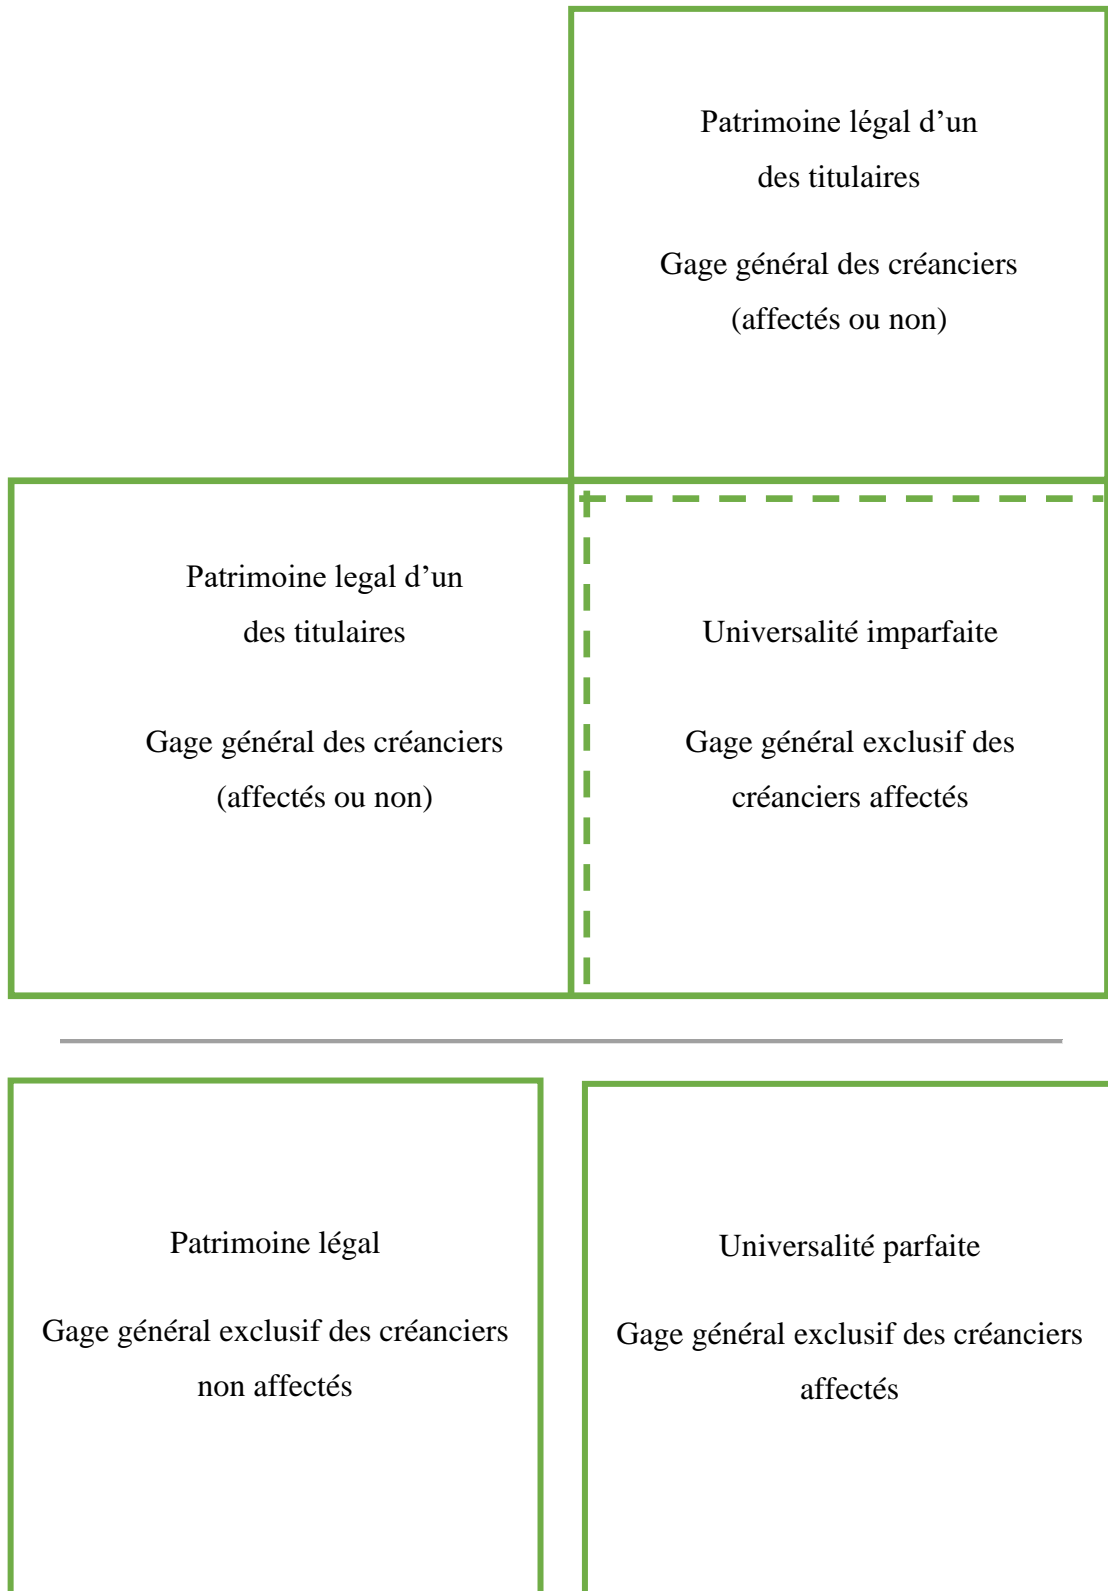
Patrimoine légal d’un des titulaires

Gage général des créanciers (affectés ou non)

Patrimoine legal d’un des titulaires

Gage général des créanciers (affectés ou non)

Universalité imparfaite

Gage général exclusif des créanciers affectés

Patrimoine légal

Gage général exclusif des créanciers non affectés

Universalité parfaite

Gage général exclusif des créanciers affectés